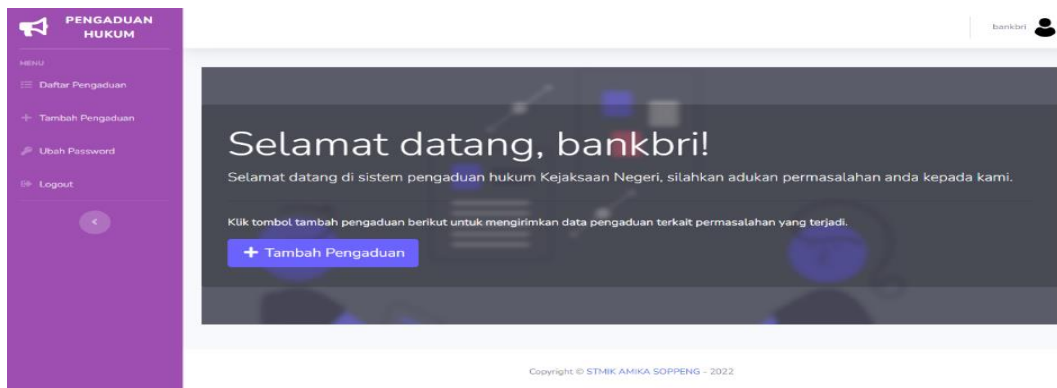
PENGADUAN HUKUM

MENU

Daftar Pengaduan

Tambah Pengaduan

Ubah Password

Logout

bankbri

Selamat datang, bankbri!

Selamat datang di sistem pengaduan hukum Kejaksaan Negeri, silahkan adukan permasalahan anda kepada kami.

Klik tombol tambah pengaduan berikut untuk mengirimkan data pengaduan terkait permasalahan yang terjadi.

+ Tambah Pengaduan

Copyright © STMIK AMIKA SOPPENG - 2022